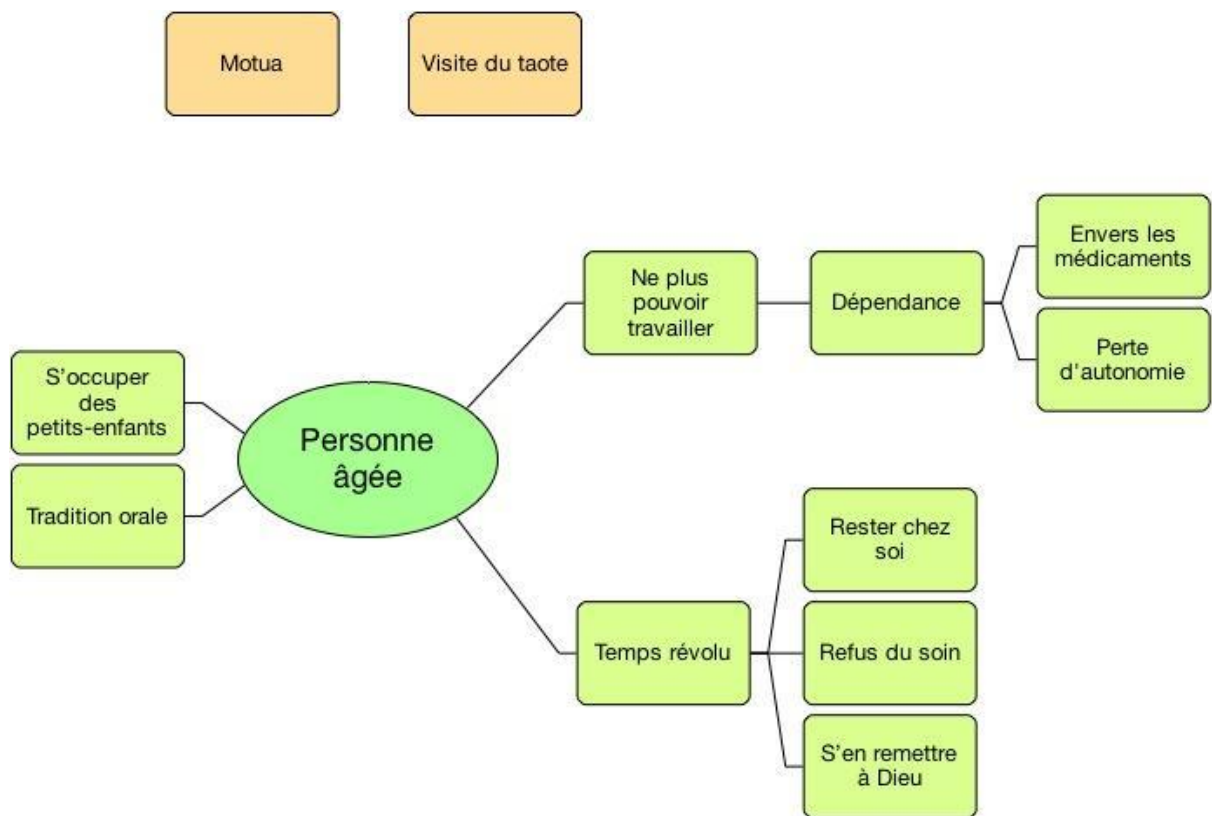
Motua

Visite du taote

Personne âgée

S'occuper des petits-enfants

Tradition orale

Ne plus pouvoir travailler

Dépendance

Envers les médicaments

Perte d'autonomie

Temps révolu

Rester chez soi

Refus du soin

S'en remettre à Dieu